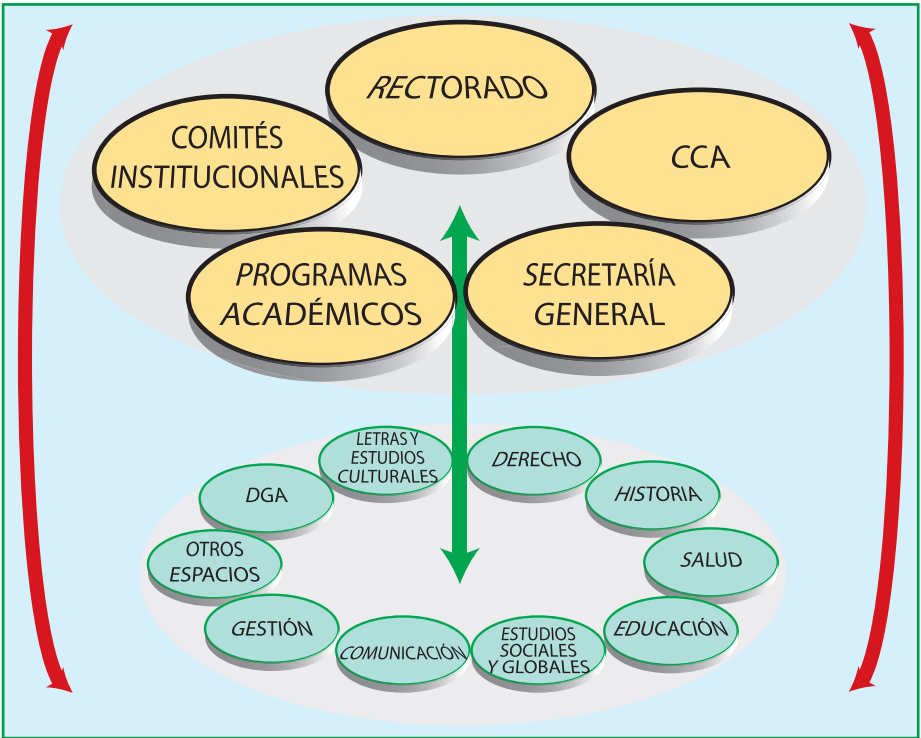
RECTORADO

COMITÉS INSTITUCIONALES

CCA

PROGRAMAS ACADÉMICOS

SECRETARÍA GENERAL

LETRAS Y ESTUDIOS CULTURALES

DERECHO

DGA

HISTORIA

OTROS ESPACIOS

SALUD

GESTIÓN

COMUNICACIÓN

ESTUDIOS SOCIALES Y GLOBALES

EDUCACIÓN